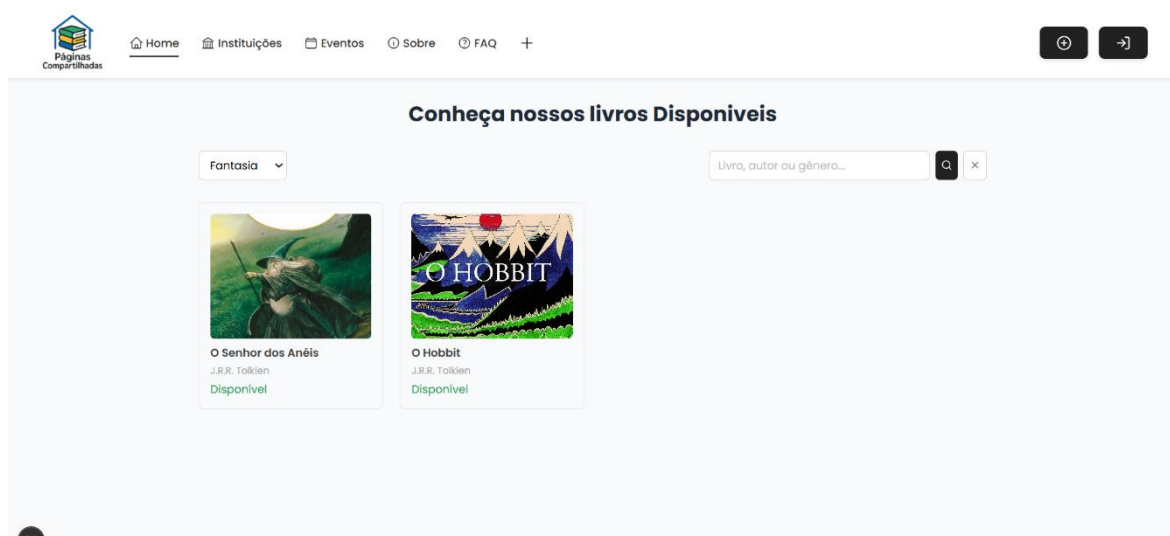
Páginas Compartilhadas

Home Instituições Eventos Sobre FAQ +

Conheça nossos livros Disponiveis

Fantasia

Livro, autor ou gênero...

×

O HOBBIT

O Senhor dos Anéis
J.R.R. Tolkien
Disponível

O Hobbit
J.R.R. Tolkien
Disponível